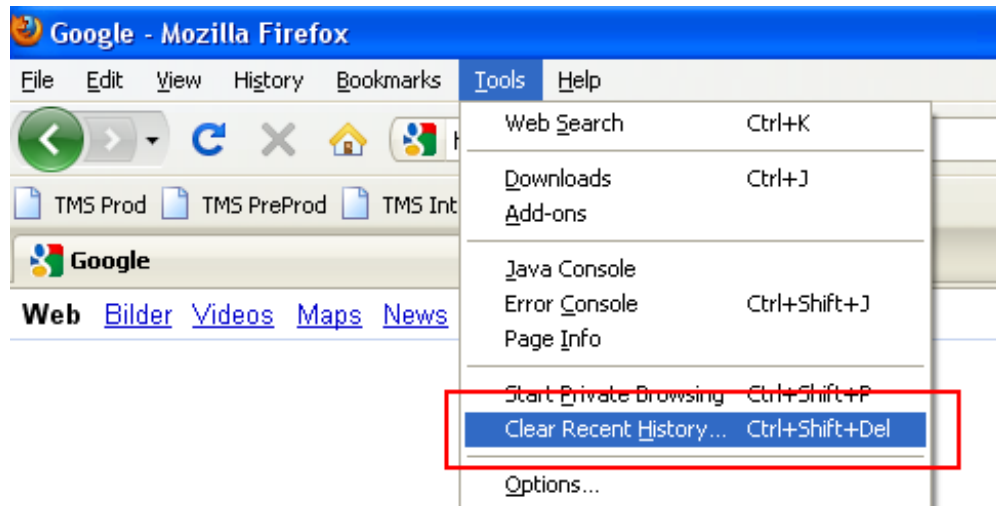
Google - Mozilla Firefox

File Edit View History Bookmarks Tools Help

TMS Prod TMS PreProd TMS Int

Google

Web Bilder Videos Maps News

Web Search Ctrl+K
Downloads Ctrl+J
Add-ons
Java Console
Error Console Ctrl+Shift+J
Page Info
Start Private Browsing Ctrl+Shift+P
Clear Recent History... Ctrl+Shift+Del
Options...